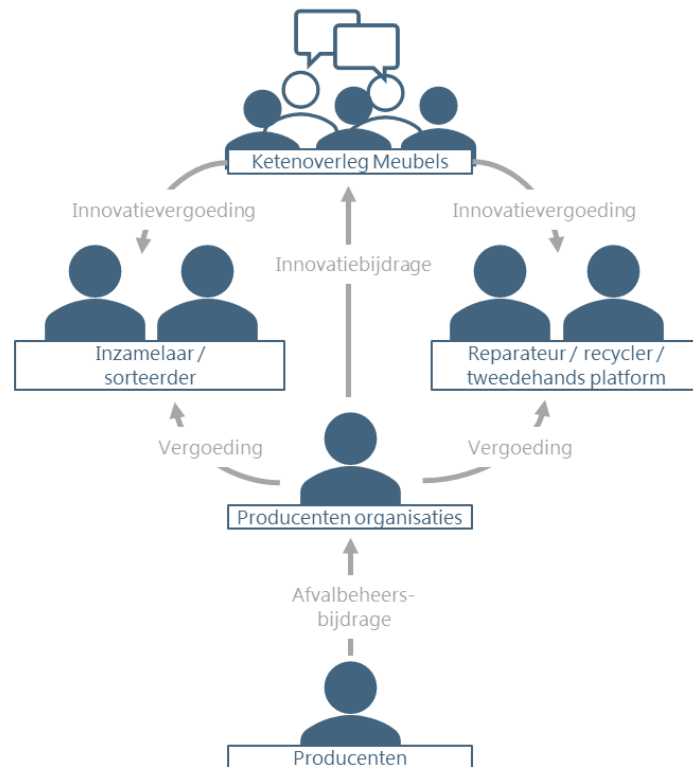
Ketenoverleg Meubels

Innovatievergoeding

Innovatievergoeding

Innovatiebijdrage

Inzamelaar / sorteerder

Reparateur / recycler / tweedehands platform

Vergoeding

Vergoeding

Producenten organisaties

Afvalbeheers-bijdrage

Producenten